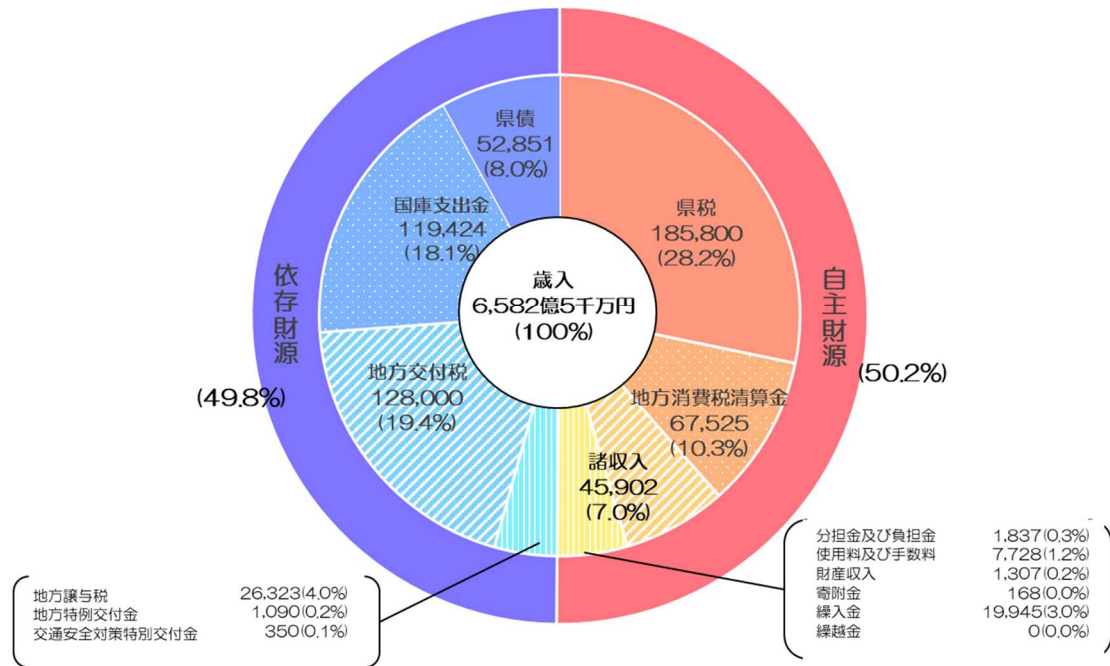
県債
52,851
(8.0%)

県税
185,800
(28.2%)

国庫支出金
119,424
(18.1%)

歳入
6,582億5千万円
(100%)

依存財源

(49.8%)

自主財源

(50.2%)

地方交付税
128,000
(19.4%)

地方消費税清算金
67,525
(10.3%)

諸収入
45,902
(7.0%)

| | |
|---|---|
| 分担金及び負担金 | 1,837(0.3%) |
| 使用料及び手数料 | 7,728(1.2%) |
| 財産収入 | 1,307(0.2%) |
| 寄附金 | 168(0.0%) |
| 繰入金 | 19,945(3.0%) |
| 繰越金 | 0(0.0%) |

| | |
|---|---|
| 地方譲与税 | 26,323(4.0%) |
| 地方特例交付金 | 1,090(0.2%) |
| 交通安全対策特別交付金 | 350(0.1%) |